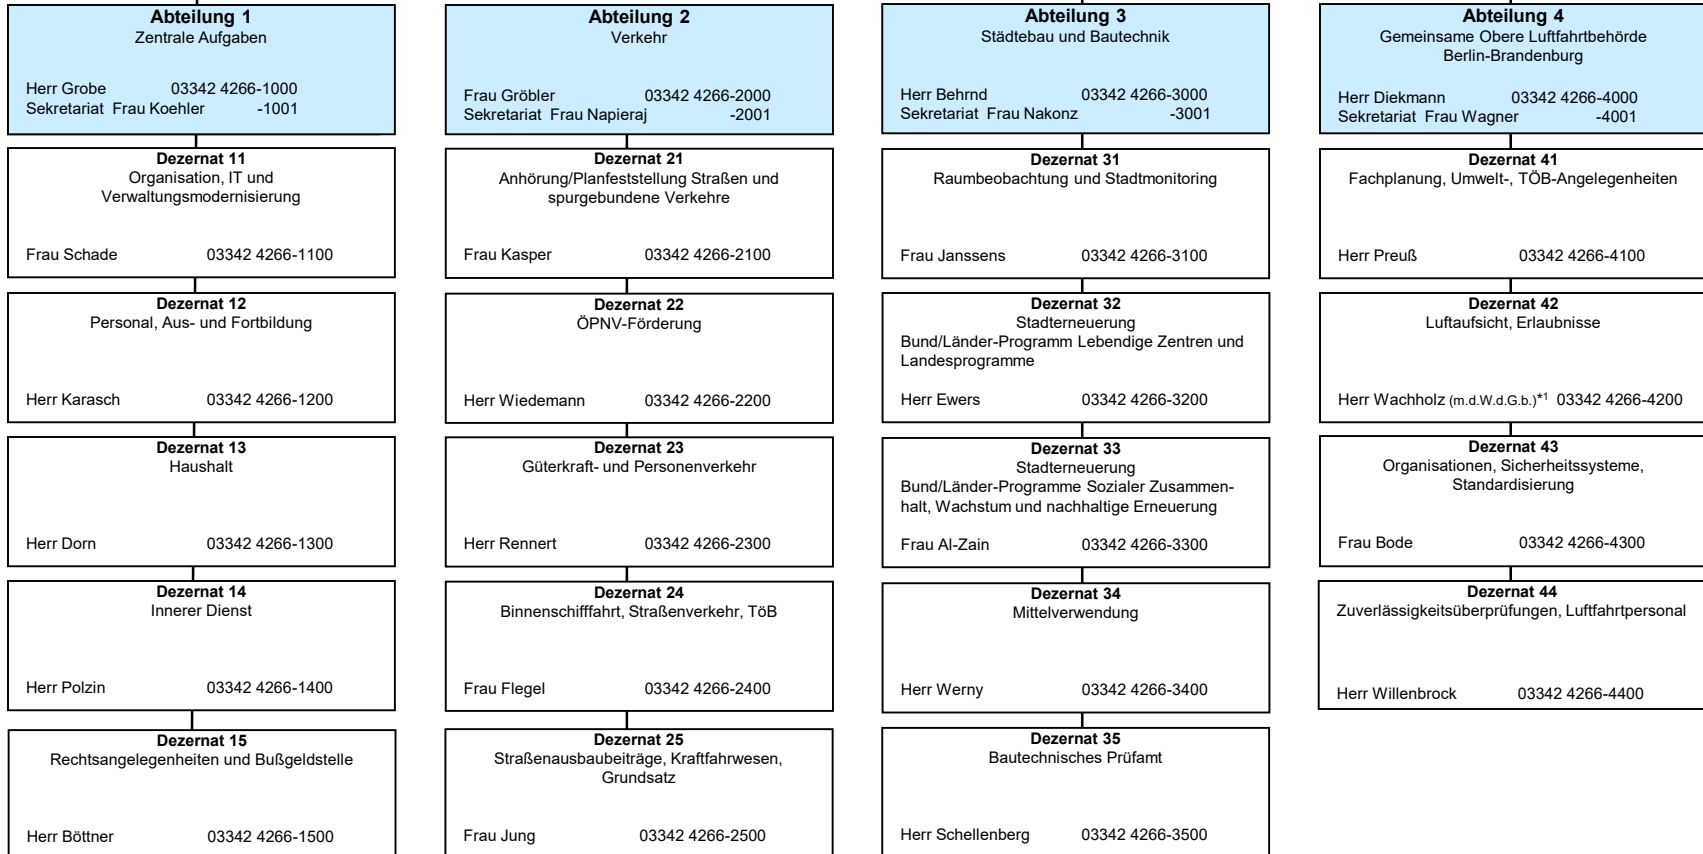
**Abteilung 1**
Zentrale Aufgaben

Herr Grobe 03342 4266-1000
Sekretariat Frau Koehler -1001

**Dezernat 11**
Organisation, IT und Verwaltungsmodernisierung

Frau Schade 03342 4266-1100

**Dezernat 12**
Personal, Aus- und Fortbildung

Herr Karasch 03342 4266-1200

**Dezernat 13**
Haushalt

Herr Dorn 03342 4266-1300

**Dezernat 14**
Innerer Dienst

Herr Polzin 03342 4266-1400

**Dezernat 15**
Rechtsangelegenheiten und Bußgeldstelle

Herr Böttner 03342 4266-1500

**Abteilung 2**
Verkehr

Frau Gröbler 03342 4266-2000
Sekretariat Frau Napieraj -2001

**Dezernat 21**
Anhörung/Planfeststellung Straßen und spurgebundene Verkehre

Frau Kasper 03342 4266-2100

**Dezernat 22**
ÖPNV-Förderung

Herr Wiedemann 03342 4266-2200

**Dezernat 23**
Güterkraft- und Personenverkehr

Herr Rennert 03342 4266-2300

**Dezernat 24**
Binnenschifffahrt, Straßenverkehr, TöB

Frau Flegel 03342 4266-2400

**Dezernat 25**
Straßenausbaubeiträge, Kraftfahrwesen, Grundsatz

Frau Jung 03342 4266-2500

**Abteilung 3**
Städtebau und Bautechnik

Herr Behrnd 03342 4266-3000
Sekretariat Frau Nakonz -3001

**Dezernat 31**
Raumbeobachtung und Stadtmonitoring

Frau Janssens 03342 4266-3100

**Dezernat 32**
Stadterneuerung
Bund/Länder-Programm Lebendige Zentren und Landesprogramme

Herr Ewers 03342 4266-3200

**Dezernat 33**
Stadterneuerung
Bund/Länder-Programme Sozialer Zusammenhalt, Wachstum und nachhaltige Erneuerung

Frau Al-Zain 03342 4266-3300

**Dezernat 34**
Mittelverwendung

Herr Werny 03342 4266-3400

**Dezernat 35**
Bautechnisches Prüfamt

Herr Schellenberg 03342 4266-3500

**Abteilung 4**
Gemeinsame Obere Luftfahrtbehörde Berlin-Brandenburg

Herr Diekmann 03342 4266-4000
Sekretariat Frau Wagner -4001

**Dezernat 41**
Fachplanung, Umwelt-, TÖB-Angelegenheiten

Herr Preuß 03342 4266-4100

**Dezernat 42**
Luftaufsicht, Erlaubnisse

Herr Wachholz (m.d.W.d.G.b.)*1 03342 4266-4200

**Dezernat 43**
Organisationen, Sicherheitssysteme, Standardisierung

Frau Bode 03342 4266-4300

**Dezernat 44**
Zuverlässigkeitsüberprüfungen, Luftfahrtpersonal

Herr Willenbrock 03342 4266-4400